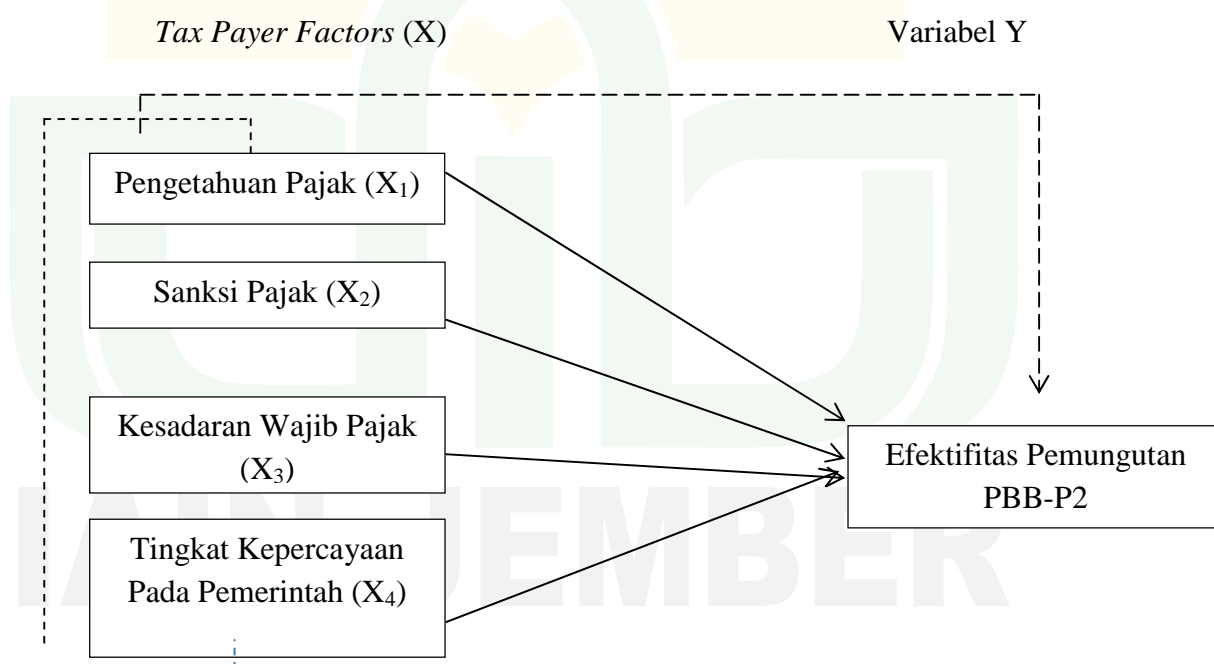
*Tax Payer Factors* (X)

Variabel Y

Pengetahuan Pajak ($X_1$)

Sanksi Pajak ($X_2$)

Kesadaran Wajib Pajak ($X_3$)

Tingkat Kepercayaan Pada Pemerintah ($X_4$)

Efektifitas Pemungutan PBB-P2

IAIN JEMBER